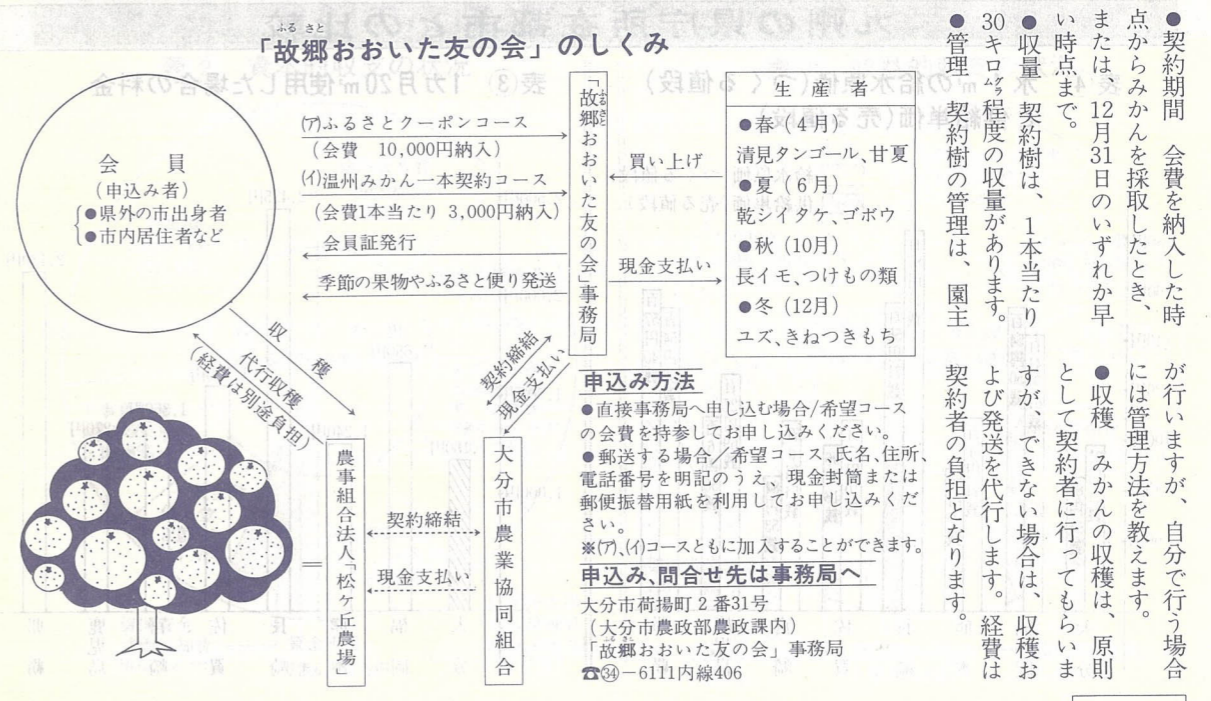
「故郷おおいた友の会」のしくみ

会員
(申込み者)
●県外の市出身者
●市内居住者など

(ア)ふるさとクーポンコース
(会費 10,000円納入)
(イ)温州みかん一本契約コース
(会費1本当たり 3,000円納入)
会員証発行
季節の果物やふるさと便り発送

「故郷おおいた友の会」事務局

買い上げ
現金支払い

生産者
●春(4月)
清見タンゴール、甘夏
●夏(6月)
乾シイタケ、ゴボウ
●秋(10月)
長イモ、つけもの類
●冬(12月)
ユズ、きねつきもち

収穫
代行収穫
(経費は別途負担)

契約締結
現金支払い

農事組合法人「松ケ丘農場」

契約締結
現金支払い

大分市農業協同組合

申込み方法
●直接事務局へ申し込む場合/希望コースの会費を持参してお申し込みください。
●郵送する場合/希望コース、氏名、住所、電話番号を明記のうえ、現金封筒または郵便振替用紙を利用してお申し込みください。
※(ア)、(イ)コースともに加入することができます。

申込み、問合せ先は事務局へ
大分市荷揚町2番31号
(大分市農政部農政課内)
「故郷おおいた友の会」事務局
☎㉞-6111内線406

●契約期間 会費を納入した時点からみかんを採取したとき、または、12月31日のいずれか早い時点まで。
●収量 契約樹は、1本当たり30キログラム程度の収量があります。
●管理 契約樹の管理は、園主が行いますが、自分で行う場合には管理方法を教えます。
●収穫 みかんの収穫は、原則として契約者に行ってもらいますが、できない場合は、収穫および発送を代行します。経費は契約者の負担となります。